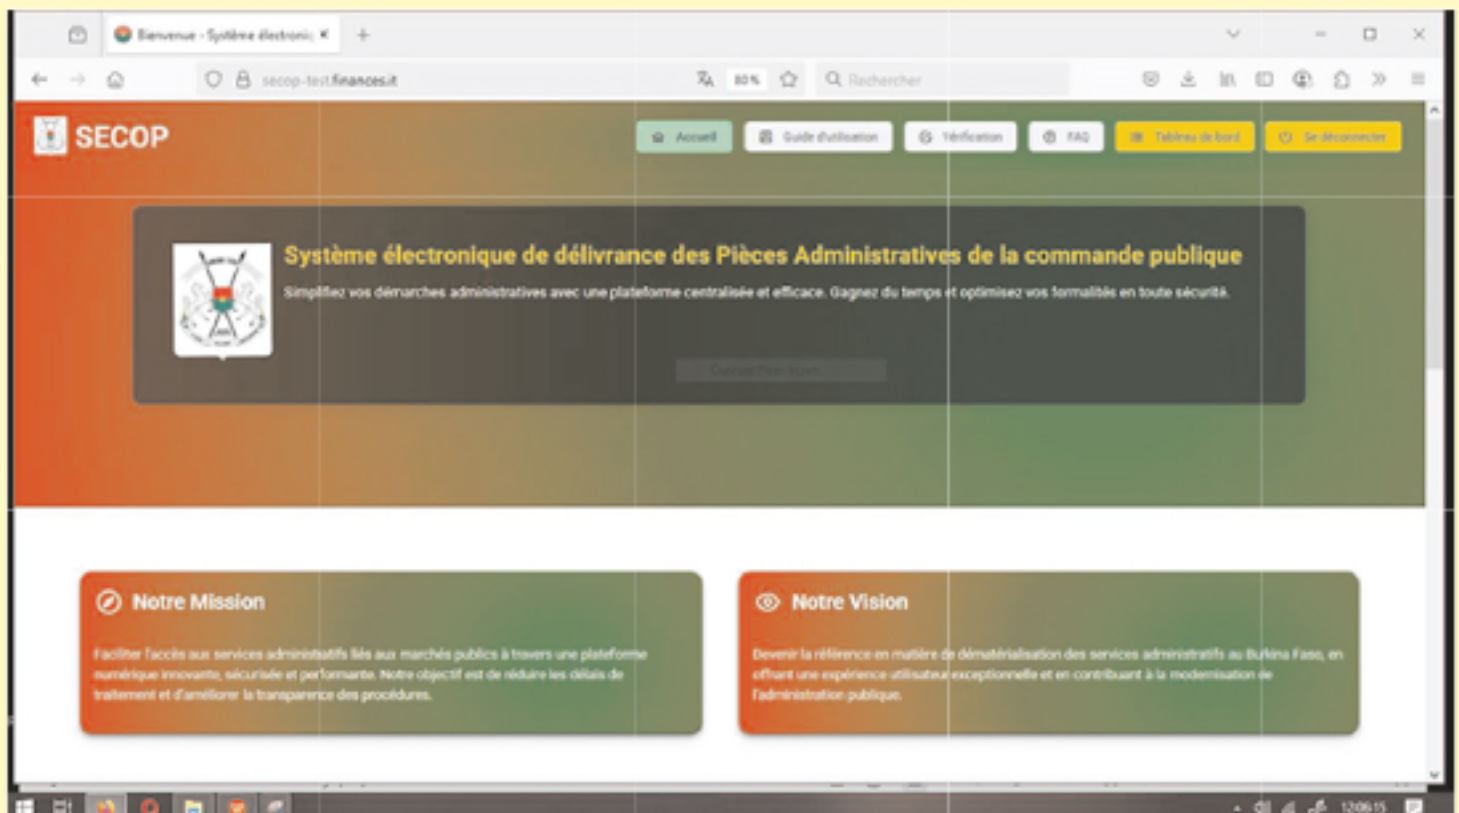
Bienvenue - Système électronic ×

secop-test.finances.it

80 %

Rechercher

SECOP

Accueil

Guide d'utilisation

Vérification

FAQ

Tableau de bord

Se déconnecter

Système électronique de délivrance des Pièces Administratives de la commande publique

Simplifiez vos démarches administratives avec une plateforme centralisée et efficace. Gagnez du temps et optimisez vos formalités en toute sécurité.

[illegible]

Notre Mission

Faciliter l'accès aux services administratifs liés aux marchés publics à travers une plateforme numérique innovante, sécurisée et performante. Notre objectif est de réduire les délais de traitement et d'améliorer la transparence des procédures.

Notre Vision

Devenir la référence en matière de dématérialisation des services administratifs au Burkina Faso, en offrant une expérience utilisateur exceptionnelle et en contribuant à la modernisation de l'administration publique.

12:06:15